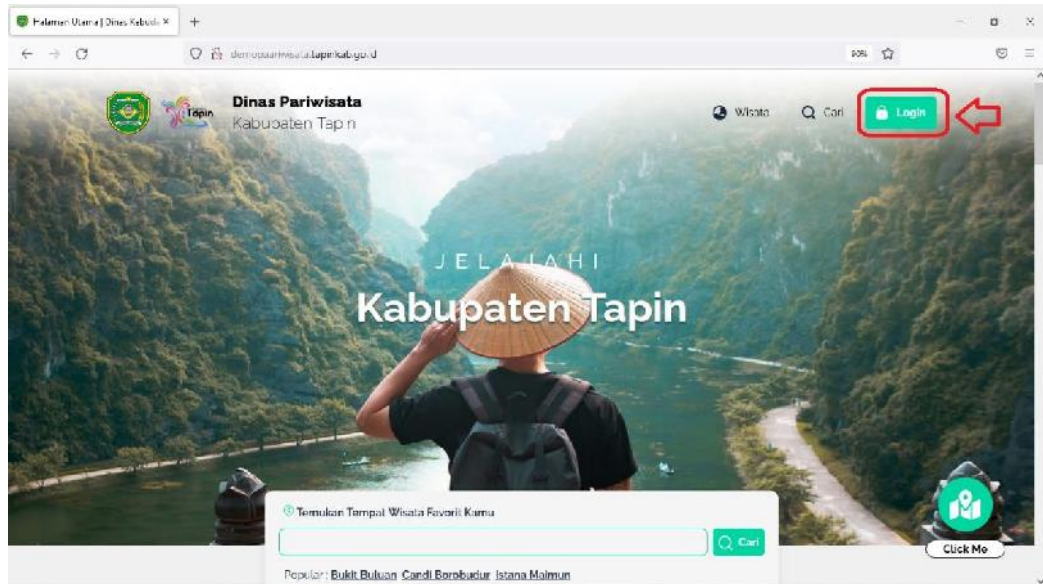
Halaman Utama | Dinas Kabupa ×
+

demopariwisata.tapinkab.go.id
90%

Tapin
Dinas Pariwisata
Kabupaten Tapin

Wisata
Cari
Login

JELAJAHI
Kabupaten Tapin

Temukan Tempat Wisata Favorit Kamu
Cari
Popular: Bukit Buluan Candi Borobudur Istana Maimun

Click Me